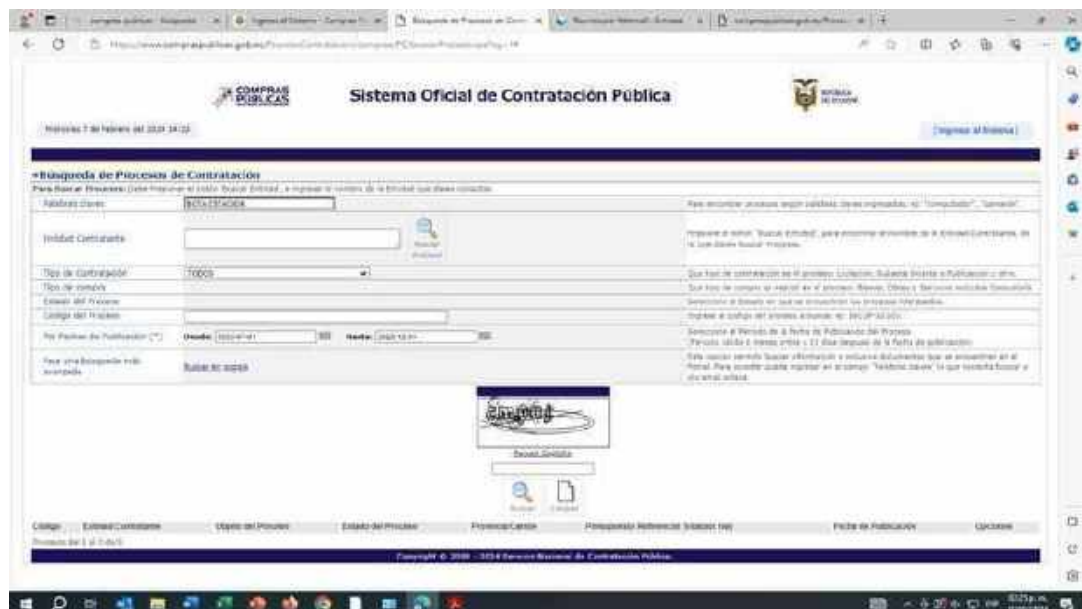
COMPRAS PÚBLICAS

Sistema Oficial de Contratación Pública

REPÚBLICA DEL ECUADOR

Miércoles 7 de febrero del 2024 14:22

[Ingresar al Sistema]

Búsqueda de Procesos de Contratación

Para Buscar Procesos: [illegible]

| Palabras claves | BOTA ESTADISTA | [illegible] |
|---|---|---|
| Entidad Contratante | Buscar Entidad | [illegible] |
| Tipo de Contratación | TODOS | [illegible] |
| Tipo de compra | | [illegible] |
| Estado del Proceso | | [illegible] |
| Código del Proceso | | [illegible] |
| Por Fechas de Publicación (*) | Desde: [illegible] Hasta: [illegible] | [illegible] |
| Para una búsqueda más avanzada | Buscar en ayuda | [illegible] |

Nuevo Símbolo

Buscar Limpiar

| Código | Entidad Contratante | Objeto del Proceso | Estado del Proceso | Provincia/Cantón | Presupuesto Referencial Total(sin iva) | Fecha de Publicación | Opciones |
|---|---|---|---|---|---|---|---|

Procesos del 1 al 0 de 0

Copyright © 2008 - 2024 Servicio Nacional de Contratación Pública.